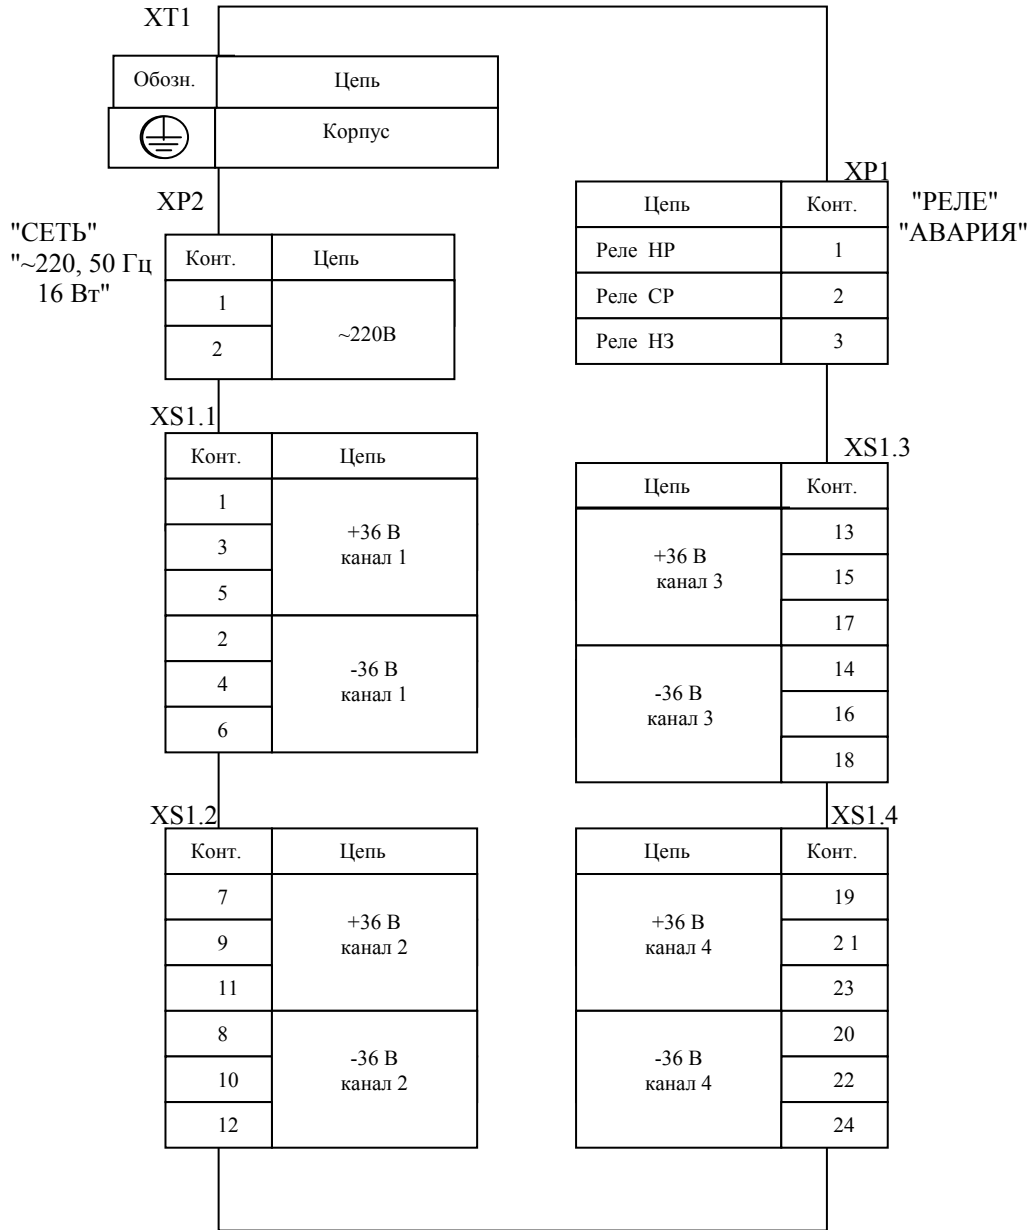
XT1

| Обозн. | Цепь |
|---|---|
| ⏚ | Корпус |

XP2

"СЕТЬ"
"~220, 50 Гц
16 Вт"

| Конт. | Цепь |
|---|---|
| 1 | ~220В |
| 2 | |

XS1.1

| Конт. | Цепь |
|---|---|
| 1 | +36 В канал 1 |
| 3 | |
| 5 | |
| 2 | -36 В канал 1 |
| 4 | |
| 6 | |

XS1.2

| Конт. | Цепь |
|---|---|
| 7 | +36 В канал 2 |
| 9 | |
| 11 | |
| 8 | -36 В канал 2 |
| 10 | |
| 12 | |

XP1

"РЕЛЕ"
"АВАРИЯ"

| Цепь | Конт. |
|---|---|
| Реле НР | 1 |
| Реле СР | 2 |
| Реле НЗ | 3 |

XS1.3

| Цепь | Конт. |
|---|---|
| +36 В канал 3 | 13 |
| | 15 |
| | 17 |
| -36 В канал 3 | 14 |
| | 16 |
| | 18 |

XS1.4

| Цепь | Конт. |
|---|---|
| +36 В канал 4 | 19 |
| | 2 1 |
| | 23 |
| -36 В канал 4 | 20 |
| | 22 |
| | 24 |